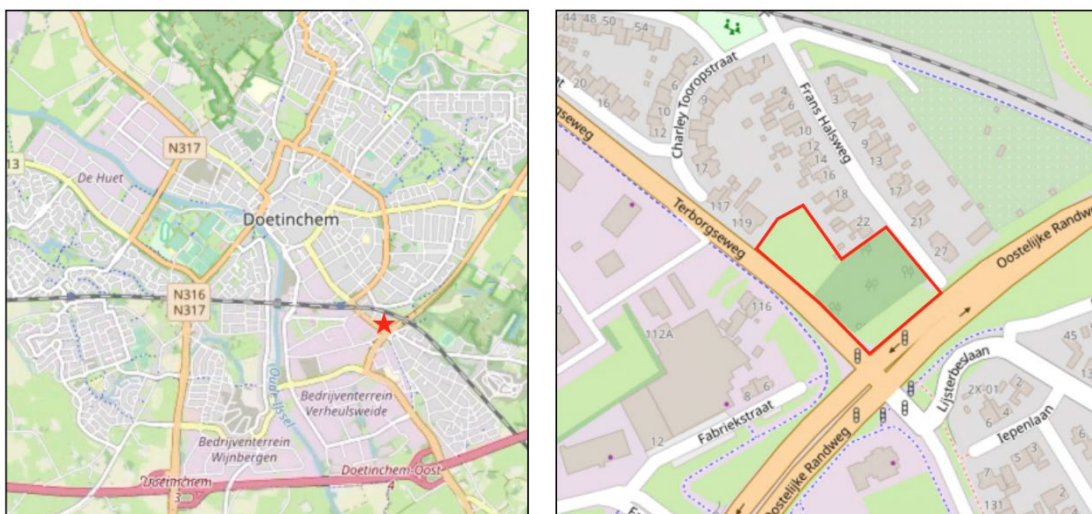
13
N317
De Huet
Doetinchem
N316
N317
Oude IJssel
Bedrijventerrein Verheulsweide
Bedrijventerrein Wijnbergen
IJsselmonde
3
Doetinchem-Oost
4

44 48 50 54
20
16
2
10
12
Charley Tooropstraat
7
1
3
4
6
8
10
12
14
16
18
22
9
13
17
21
27
Frans Halsweg
17
117
119
Terborgseweg
Terborgseweg
Oostelijke Randweg
116
112A
8
6
12
Fabriekstraat
Oostelijke Randweg
Lijsterbeslaan
Iepenlaan
45
13
2
6
4
5
3
131